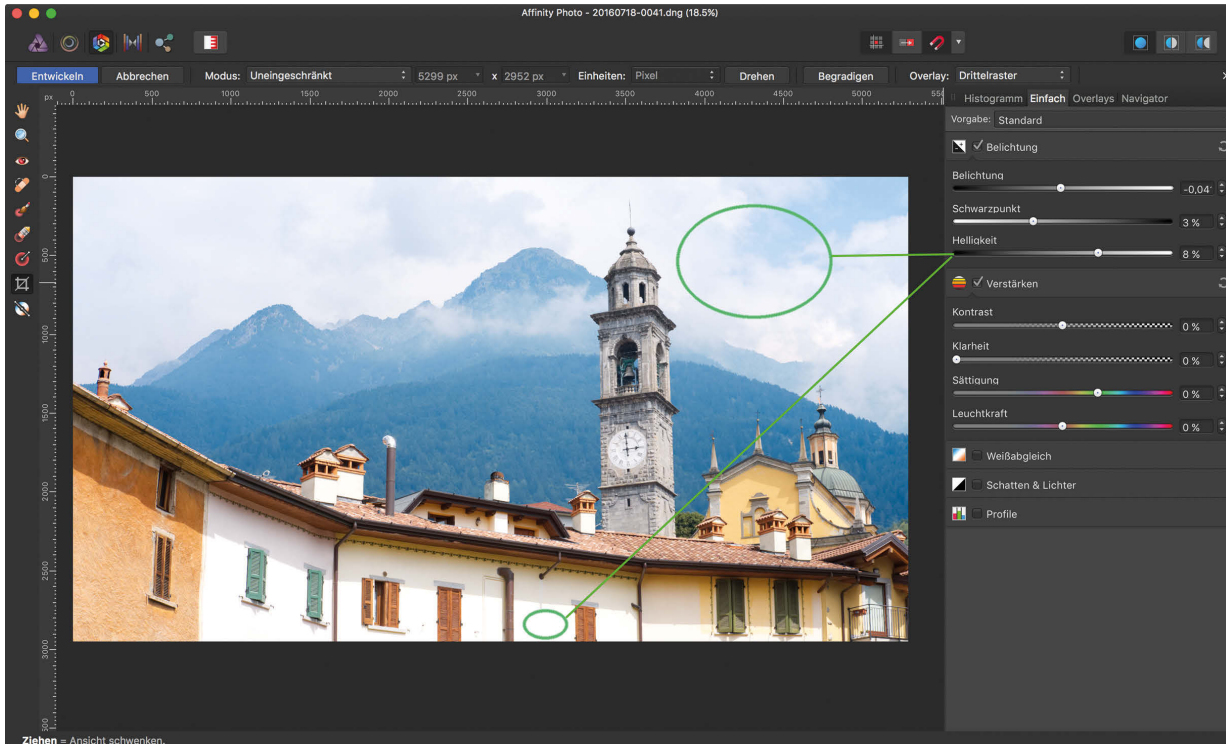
Affinity Photo - 20160718-0041.dng (18.5%)

Entwickeln Abbrechen Modus: Uneingeschränkt 5299 px x 2952 px Einheiten: Pixel Drehen Begradigen Overlay: Drittelraster

px 0 500 1000 1500 2000 2500 3000 3500 4000 4500 5000 55

0 500 1000 1500 2000 2500 3000 3500

Histogramm Einfach Overlays Navigator

Vorgabe: Standard

Belichtung

Belichtung -0,04

Schwarzpunkt 3 %

Helligkeit 8 %

Verstärken

Kontrast 0 %

Klarheit 0 %

Sättigung 0 %

Leuchtkraft 0 %

Weißabgleich

Schatten & Lichter

Profile

Ziehen = Ansicht schwenken.